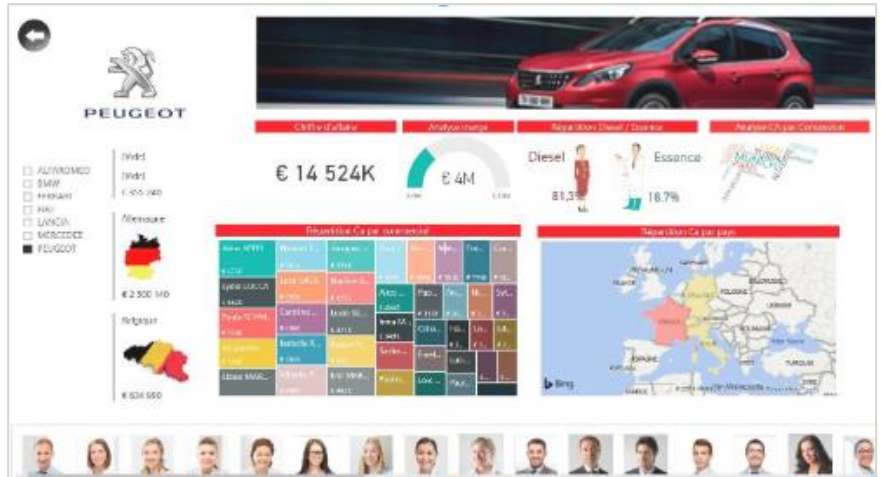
PEUGEOT

ALFAROMEO
BMW
FERRARI
FIAT
LANCIA
MERCEDES
PEUGEOT

[Vide]
[Vide]
€ 926 360

Allemagne

€ 2 500 M0

Belgique

€ 824 550

Chiffre d'affaire
Analyse marge
Répartition Diesel / Essence
Analyse CA par Commercial

€ 14 524K

€ 4M

Diesel
81,3%

Essence
18.7%

Répartition Ca par commercial

Répartition Ca par pays

Bing